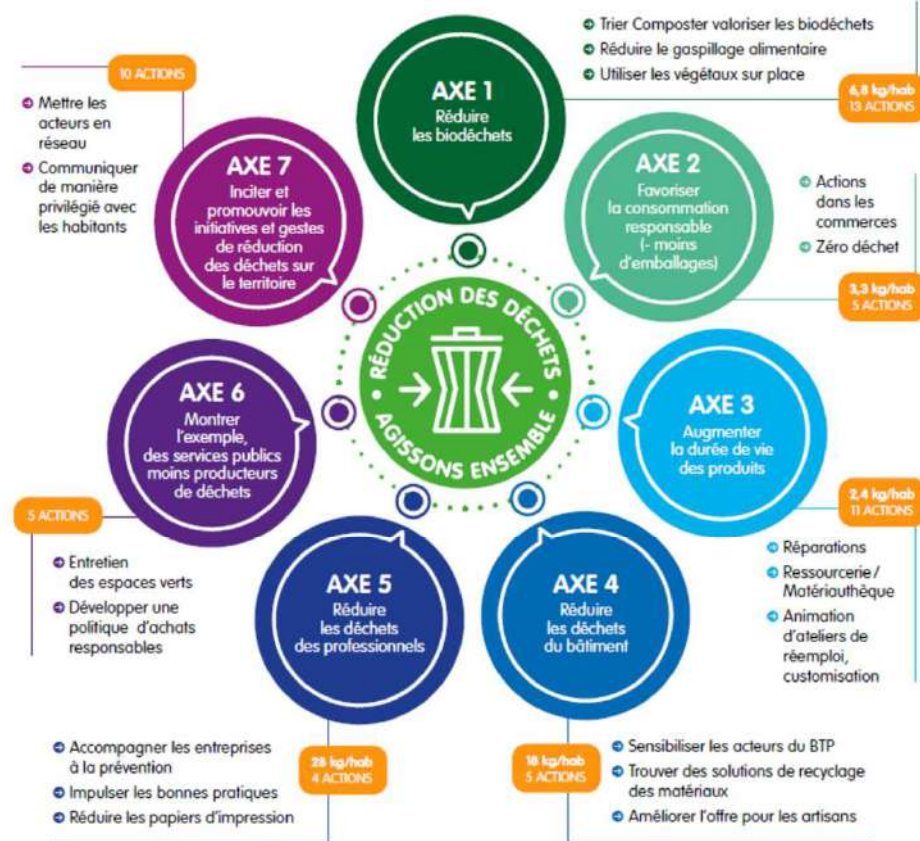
Trier Composter valoriser les biodéchets
Réduire le gaspillage alimentaire
Utiliser les végétaux sur place

6,8 kg/hab
13 ACTIONS

AXE 1
Réduire les biodéchets

10 ACTIONS

Mettre les acteurs en réseau
Communiquer de manière privilégié avec les habitants

AXE 7
Inciter et promouvoir les initiatives et gestes de réduction des déchets sur le territoire

AXE 2
Favoriser la consommation responsable (- moins d'emballages)

Actions dans les commerces
Zéro déchet

3,3 kg/hab
5 ACTIONS

RÉDUCTION DES DÉCHETS
AGISSONS ENSEMBLE

AXE 6
Montrer l'exemple, des services publics moins producteurs de déchets

AXE 3
Augmenter la durée de vie des produits

5 ACTIONS

2,4 kg/hab
11 ACTIONS

Entretien des espaces verts
Développer une politique d'achats responsables

AXE 5
Réduire les déchets des professionnels

AXE 4
Réduire les déchets du bâtiment

Réparations
Ressourcerie / Matériauthèque
Animation d'ateliers de réemploi, customisation

Accompagner les entreprises à la prévention
Impulser les bonnes pratiques
Réduire les papiers d'impression

28 kg/hab
4 ACTIONS

18 kg/hab
5 ACTIONS

Sensibiliser les acteurs du BTP
Trouver des solutions de recyclage des matériaux
Améliorer l'offre pour les artisans